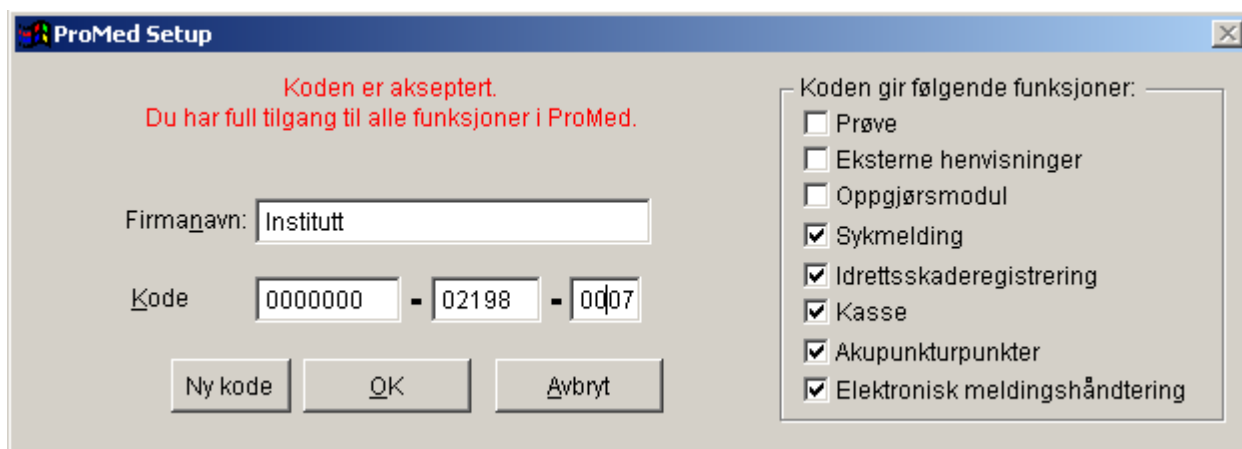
ProMed Setup

Koden er akseptert.
Du har full tilgang til alle funksjoner i ProMed.

Firmanavn: Institutt

Kode 0000000 - 02198 - 0007

Ny kode OK Avbryt

Koden gir følgende funksjoner:
☐ Prøve
☐ Eksterne henvisninger
☐ Oppgjørsmodul
☑ Sykmelding
☑ Idrettsskaderegistrering
☑ Kasse
☑ Akupunkturpunkter
☑ Elektronisk meldingshåndtering